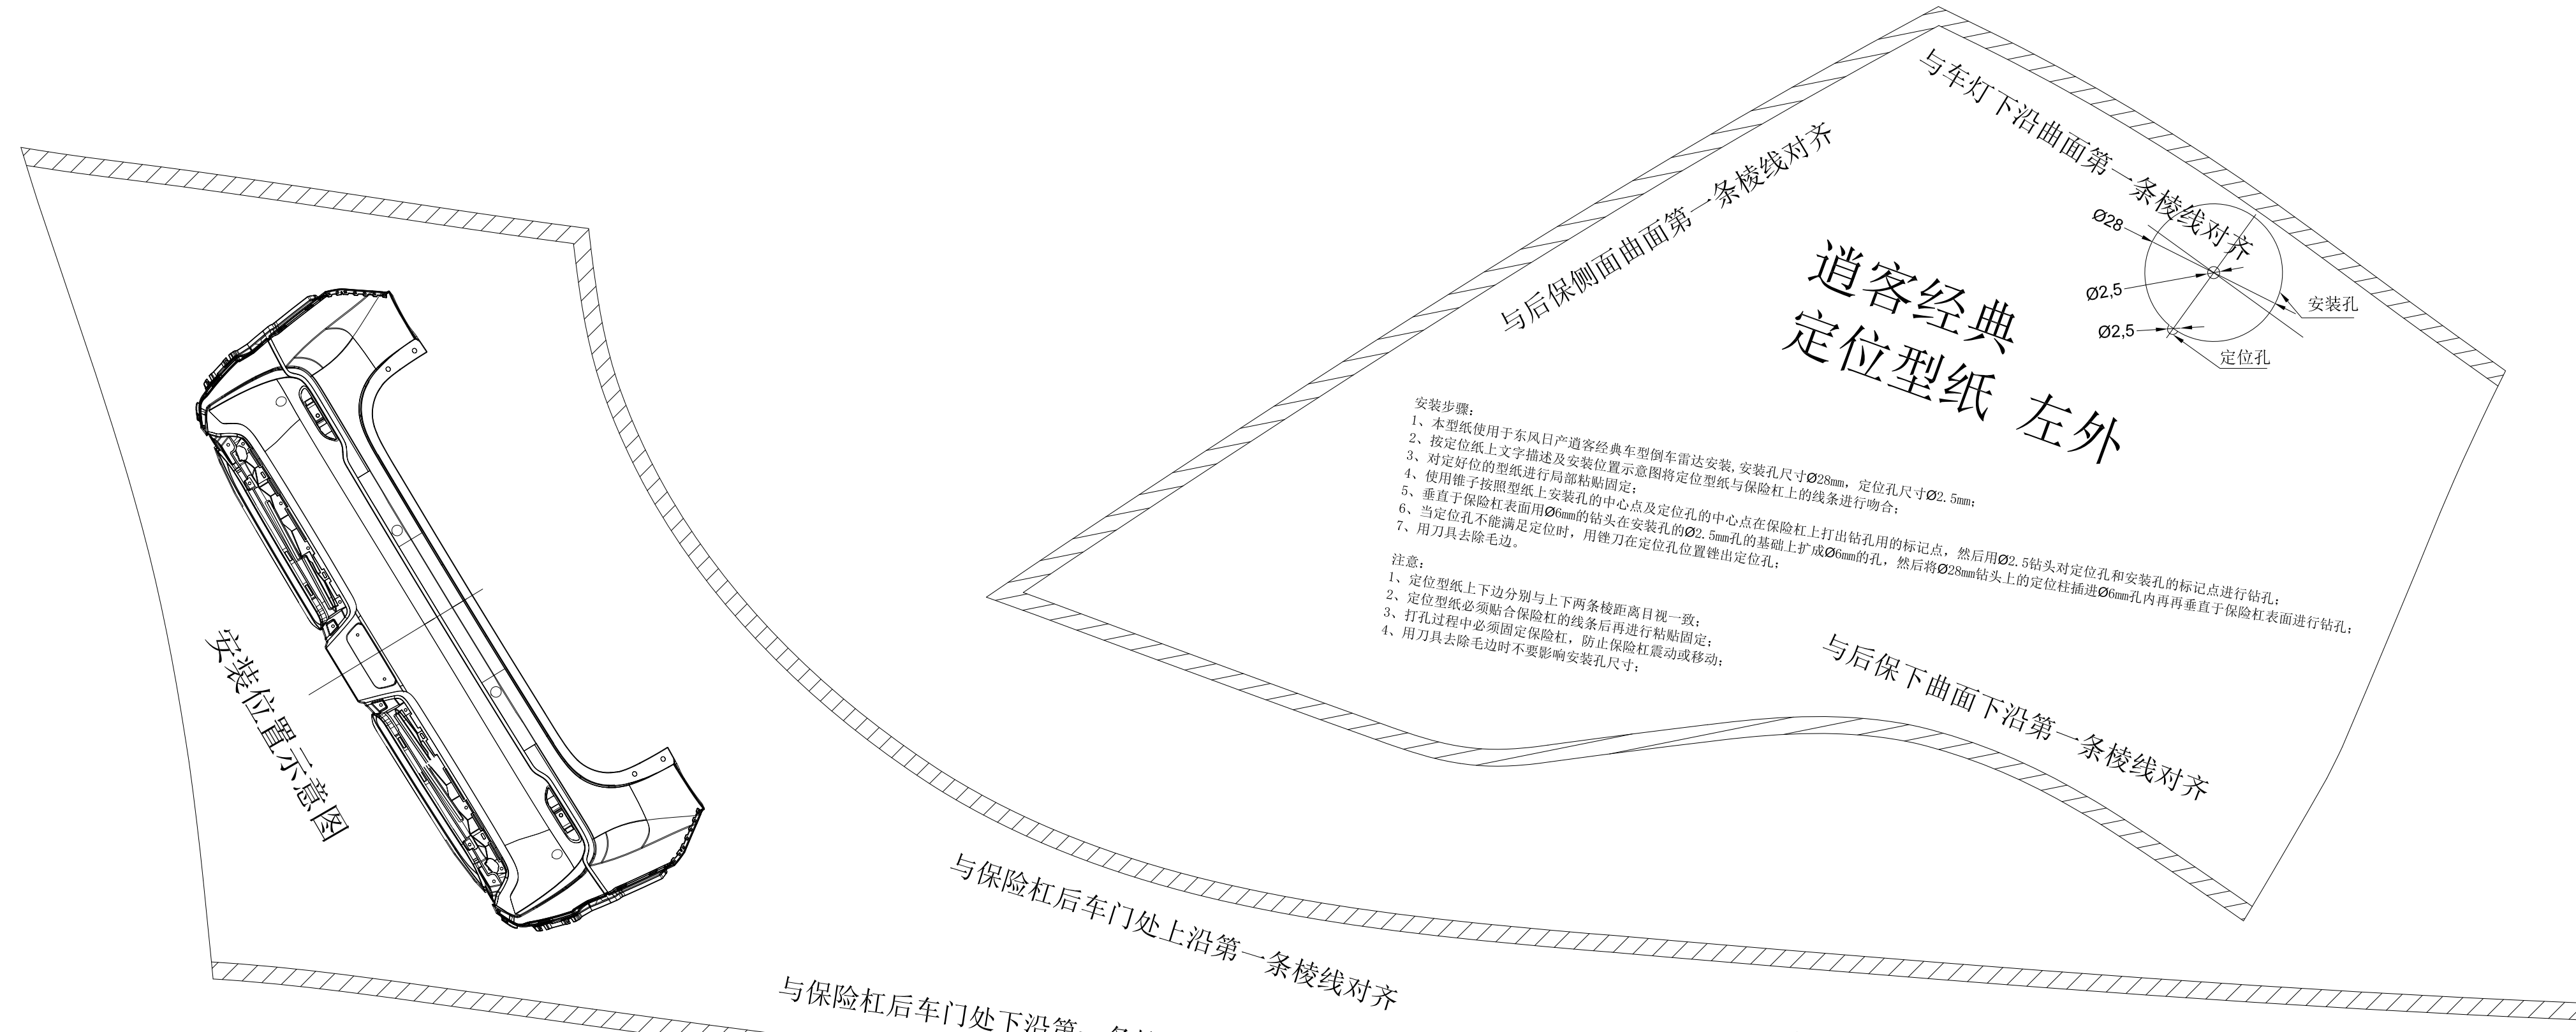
与车灯下沿曲面第一条棱线对齐

与后保侧面曲面第一条棱线对齐

Ø28

Ø2,5

Ø2,5

安装孔

定位孔

逍客经典
定位型纸 左外

安装步骤:
1、本型纸使用于东风日产逍客经典车型倒车雷达安装,安装孔尺寸Ø28mm,定位孔尺寸Ø2.5mm;
2、按定位纸上文字描述及安装位置示意图将定位型纸与保险杠上的线条进行吻合;
3、对定好位的型纸进行局部粘贴固定;
4、使用锥子按照型纸上安装孔的中心点及定位孔的中心点在保险杠上打出钻孔用的标记点,然后用Ø2.5钻头对定位孔和安装孔的标记点进行钻孔;
5、垂直于保险杠表面用Ø6mm的钻头在安装孔的Ø2.5mm孔的基础上扩成Ø6mm的孔,然后将Ø28mm钻头上的定位柱插进Ø6mm孔内再再垂直于保险杠表面进行钻孔;
6、当定位孔不能满足定位时,用锉刀在定位孔位置锉出定位孔;
7、用刀具去除毛边。

注意:
1、定位型纸上下边分别与上下两条棱距离目视一致;
2、定位型纸必须贴合保险杠的线条后再进行粘贴固定;
3、打孔过程中必须固定保险杠,防止保险杠震动或移动;
4、用刀具去除毛边时不要影响安装孔尺寸;

与后保下曲面下沿第一条棱线对齐

安装位置示意图

与保险杠后车门处上沿第一条棱线对齐

与保险杠后车门处下沿第一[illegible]